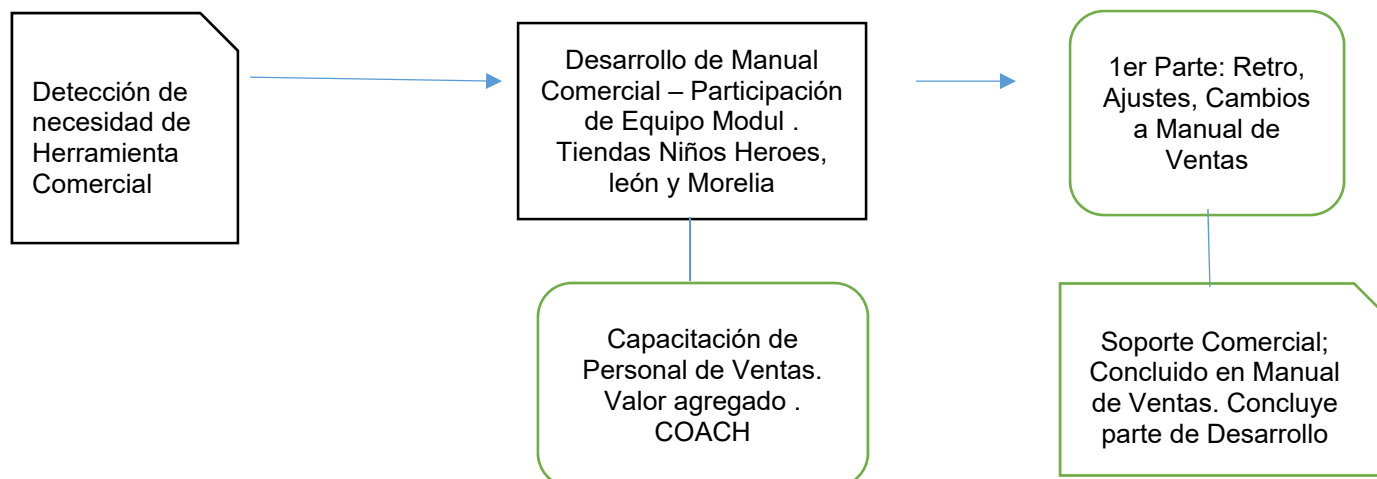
Detección de necesidad de Herramienta Comercial

Desarrollo de Manual Comercial – Participación de Equipo Modul . Tiendas Niños Heroes, león y Morelia

1er Parte: Retro, Ajustes, Cambios a Manual de Ventas

Capacitación de Personal de Ventas. Valor agregado . COACH

Soporte Comercial; Concluido en Manual de Ventas. Concluye parte de Desarrollo